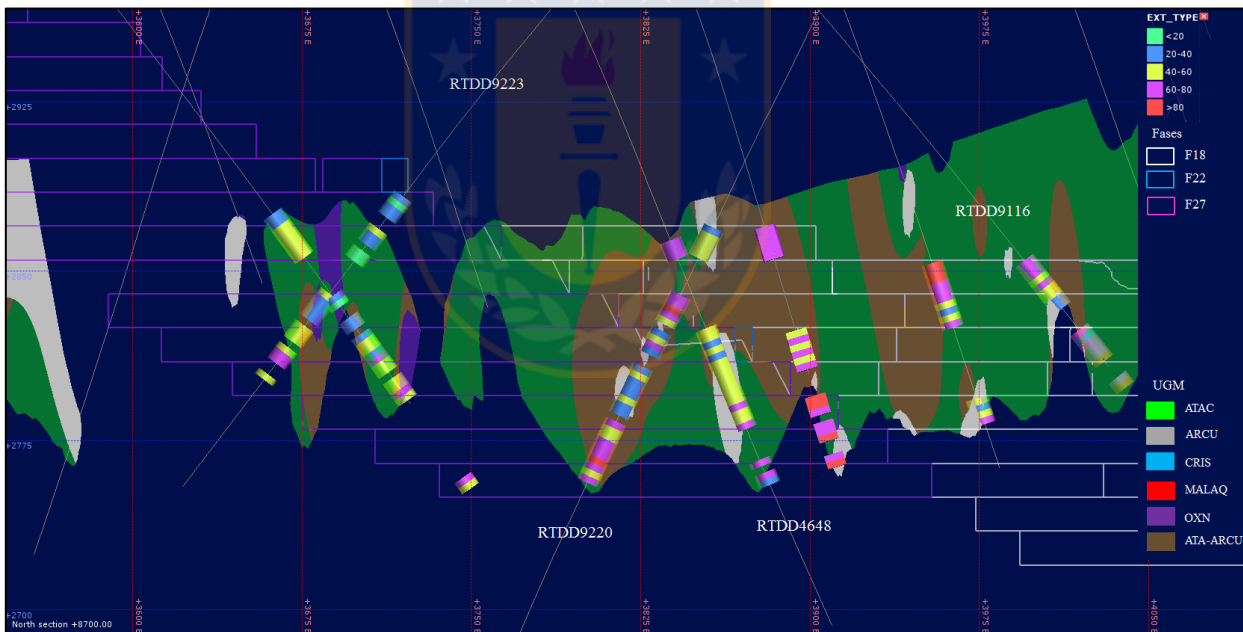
+3600 E
+3675 E
+3750 E
+3825 E
+3900 E
+3975 E

EXT_TYPE
<20
20-40
40-60
60-80
>80

Fases
F18
F22
F27

+2925
+2850
+2775
+2700

RTDD9223
RTDD9116
RTDD9220
RTDD4648

UGM
ATAC
ARCU
CRIS
MALAQ
OXN
ATA-ARCU

North section +8700.00
+3600 E
+3675 E
+3750 E
+3825 E
+3900 E
+3975 E
+4050 E